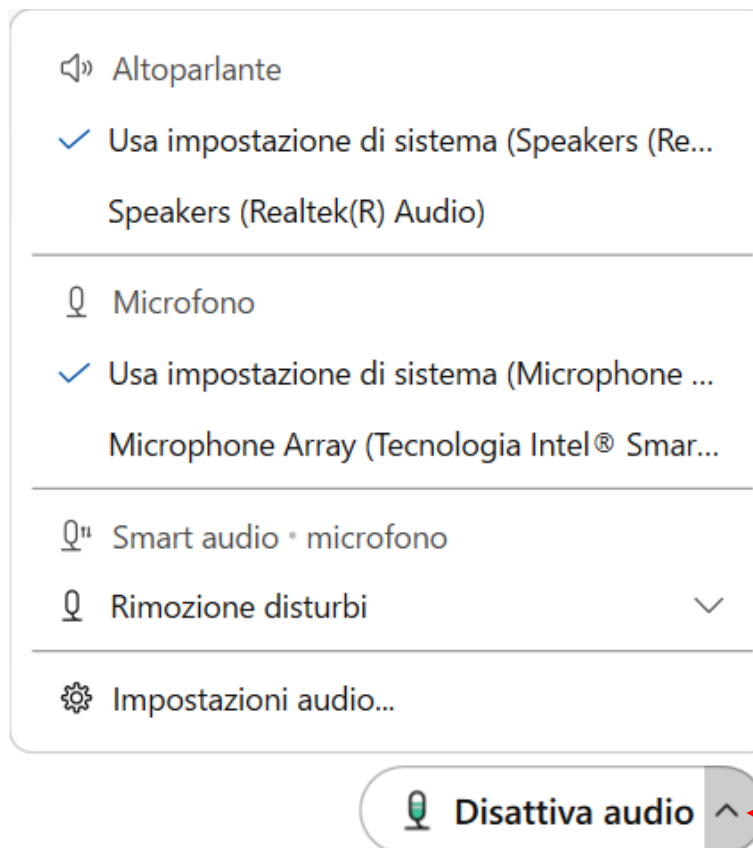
Altoparlante

Usa impostazione di sistema (Speakers (Re...

Speakers (Realtek(R) Audio)

Microfono

Usa impostazione di sistema (Microphone ...

Microphone Array (Tecnologia Intel® Smar...

Smart audio • microfono

Rimozione disturbi

Impostazioni audio...

Disattiva audio